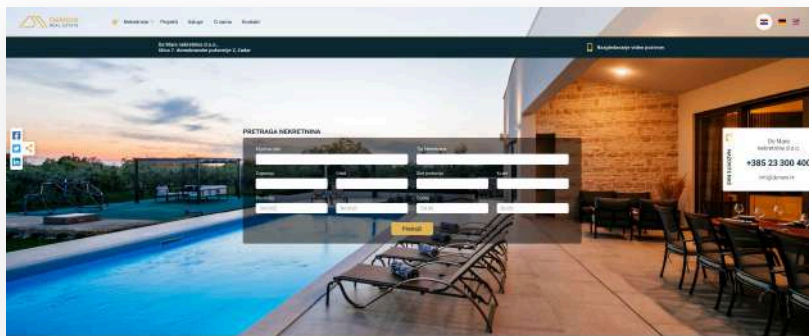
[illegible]

Nekretnine Projekti Usluge O nama Kontakt

De Mare nekretnine d.o.o.
Ulica 7. domobranske pukovnije 2, Zadar

Najgledanije video poziv

PRETRAGA NEKRETNINA

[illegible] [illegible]

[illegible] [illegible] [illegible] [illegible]

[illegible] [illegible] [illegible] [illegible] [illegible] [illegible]

Pretraži

De Mare nekretnine d.o.o.
+385 23 300 400
info@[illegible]

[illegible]